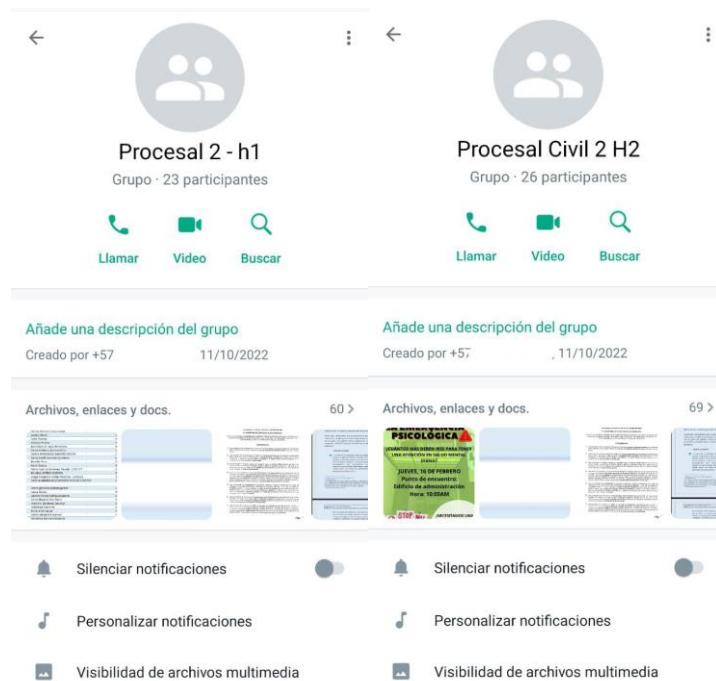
Procesal 2 - h1

Grupo · 23 participantes

Llamar Video Buscar

Añade una descripción del grupo

Creado por +57 11/10/2022

Archivos, enlaces y docs. 60 >

Silenciar notificaciones

Personalizar notificaciones

Visibilidad de archivos multimedia

Procesal Civil 2 H2

Grupo · 26 participantes

Llamar Video Buscar

Añade una descripción del grupo

Creado por +57 , 11/10/2022

Archivos, enlaces y docs. 69 >

PSICOLÓGICA

JUEVES, 16 DE FEBRERO
Punto de encuentro
Edificio de administración
Hora: 10:00AM

Silenciar notificaciones

Personalizar notificaciones

Visibilidad de archivos multimedia